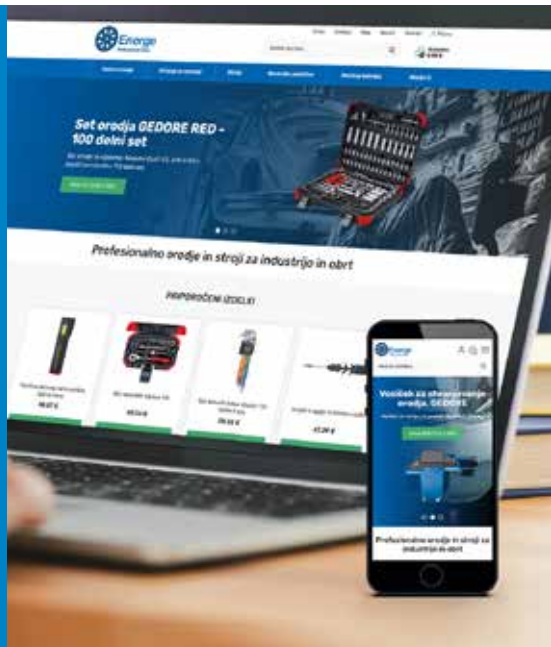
Energe

Set orodja GEDORE RED - 100 delni set

Profesionalno orodje in stroji za industrijo in obrt

PRIPOROČENI IZDELKI

Energe

Vozički za shranjevanje orodja GEDORE

Profesionalno orodje in stroji za industrijo in obrt